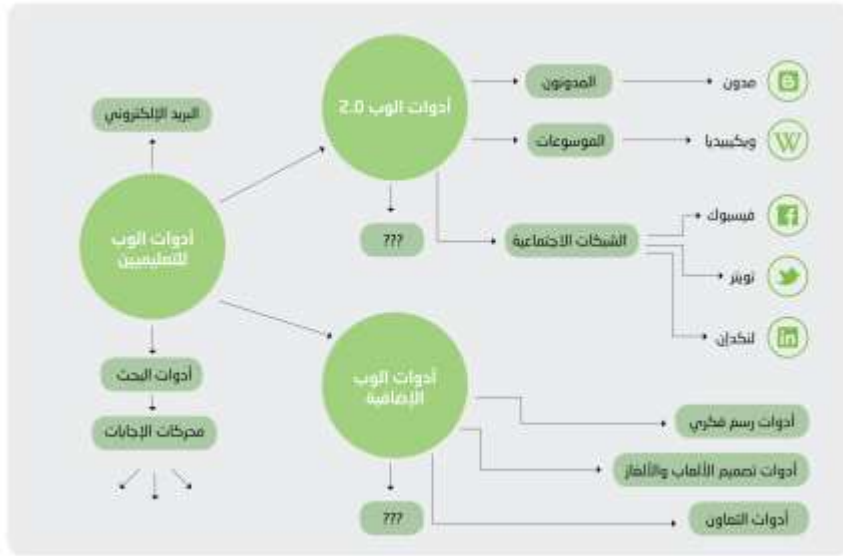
أدوات الويب للتعليميين

البريد الإلكتروني

أدوات البحث

محركات الإجابات

أدوات الويب 2.0

???

المدونون

مدون

الموسوعات

ويكيبيديا

الشبكات الاجتماعية

فيسبوك

تويتر

لنكدإن

أدوات الويب الإضافية

???

أدوات رسم فكري

أدوات تصميم الألعاب والألغاز

أدوات التعاون